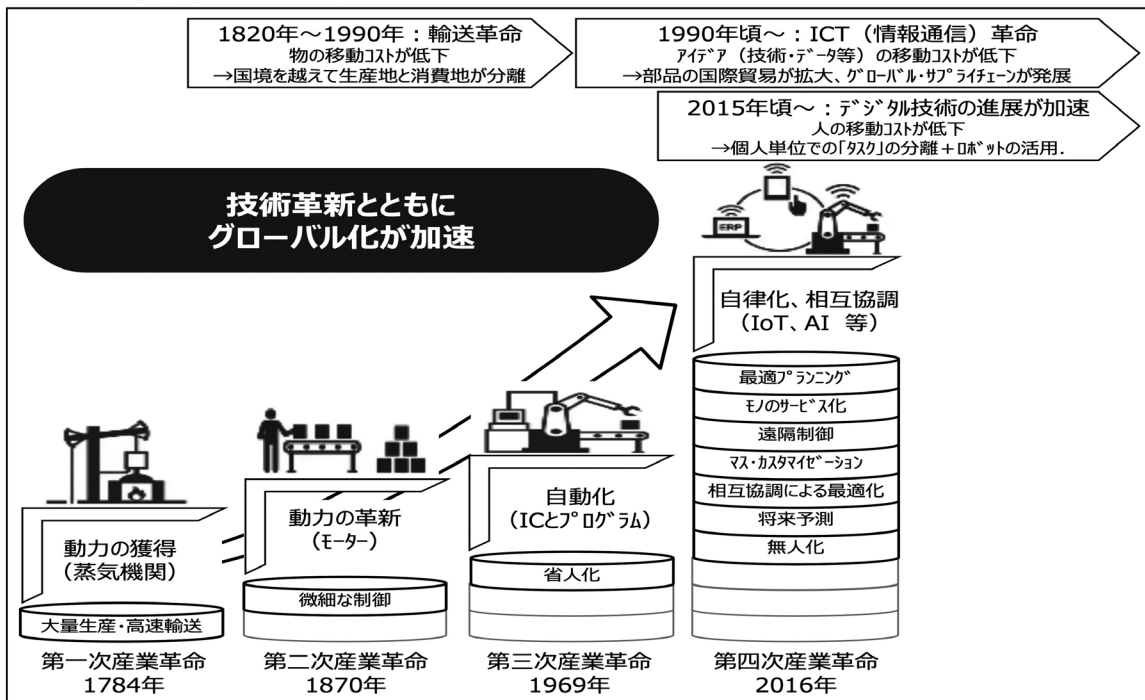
1820年～1990年：輸送革命
物の移動コストが低下
→国境を越えて生産地と消費地が分離

1990年頃～：ICT（情報通信）革命
アイデア（技術・データ等）の移動コストが低下
→部品の国際貿易が拡大、グローバル・サプライチェーンが発展

2015年頃～：デジタル技術の進展が加速
人の移動コストが低下
→個人単位での「タスク」の分離＋ロボットの活用.

技術革新とともに
グローバル化が加速

ERP

自律化、相互協調
（IoT、AI 等）

最適プランニング
モノのサービス化
遠隔制御
マス・カスタマイゼーション
相互協調による最適化
将来予測
無人化

自動化
（ICとプログラム）

省人化

動力の革新
（モーター）

微細な制御

動力の獲得
（蒸気機関）

大量生産・高速輸送

第一次産業革命
1784年

第二次産業革命
1870年

第三次産業革命
1969年

第四次産業革命
2016年